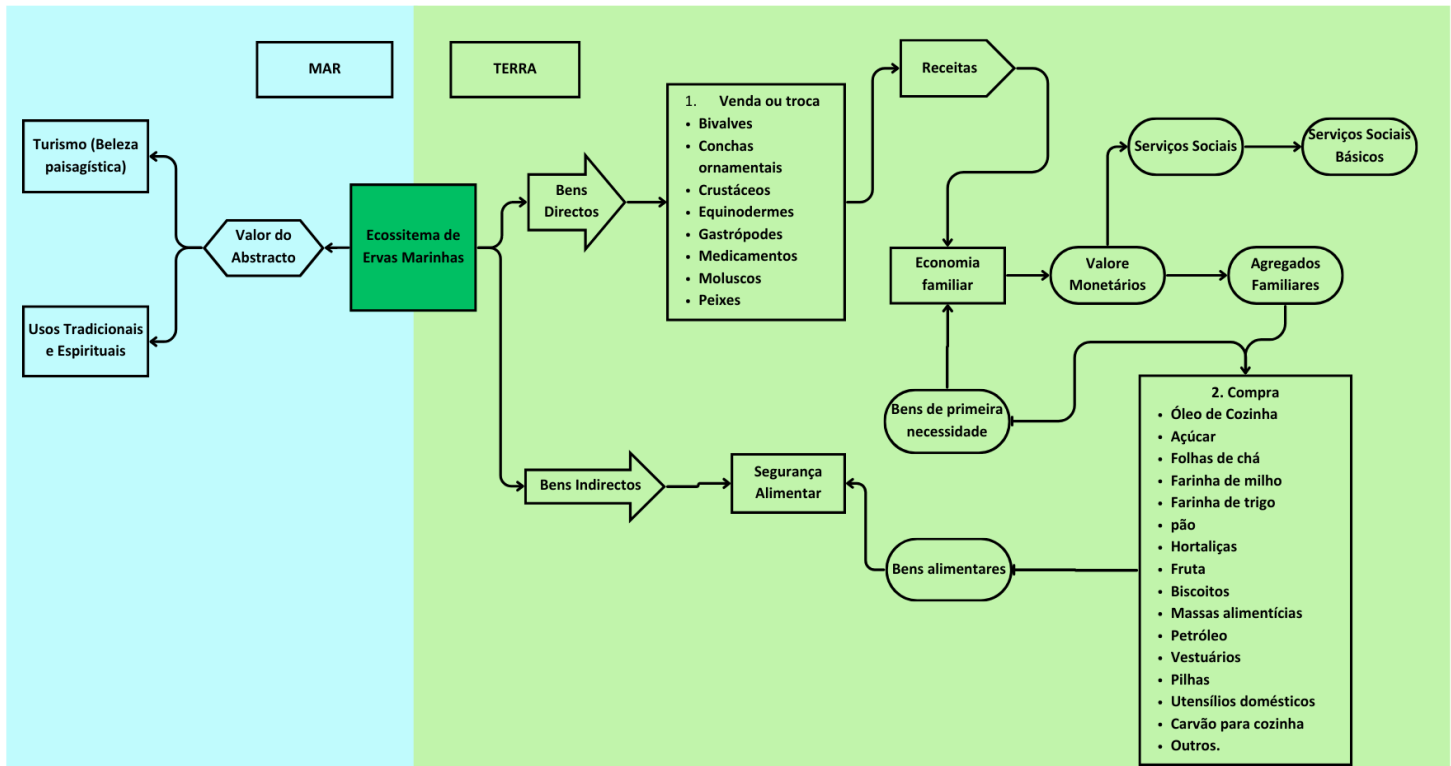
MAR

TERRA

Turismo (Beleza paisagística)

Valor do Abstracto

Usos Tradicionais e Espirituais

Ecossitema de Ervas Marinhas

Bens Directos

1. Venda ou troca
- Bivalves
- Conchas ornamentais
- Crustáceos
- Equinodermes
- Gastrópodes
- Medicamentos
- Moluscos
- Peixes

Receitas

Serviços Sociais

Serviços Sociais Básicos

Economia familiar

Valore Monetários

Agregados Familiares

Bens de primeira necessidade

2. Compra
- Óleo de Cozinha
- Açúcar
- Folhas de chá
- Farinha de milho
- Farinha de trigo
- pão
- Hortaliças
- Fruta
- Biscoitos
- Massas alimentícias
- Petróleo
- Vestuários
- Pilhas
- Utensílios domésticos
- Carvão para cozinha
- Outros.

Bens Indirectos

Segurança Alimentar

Bens alimentares